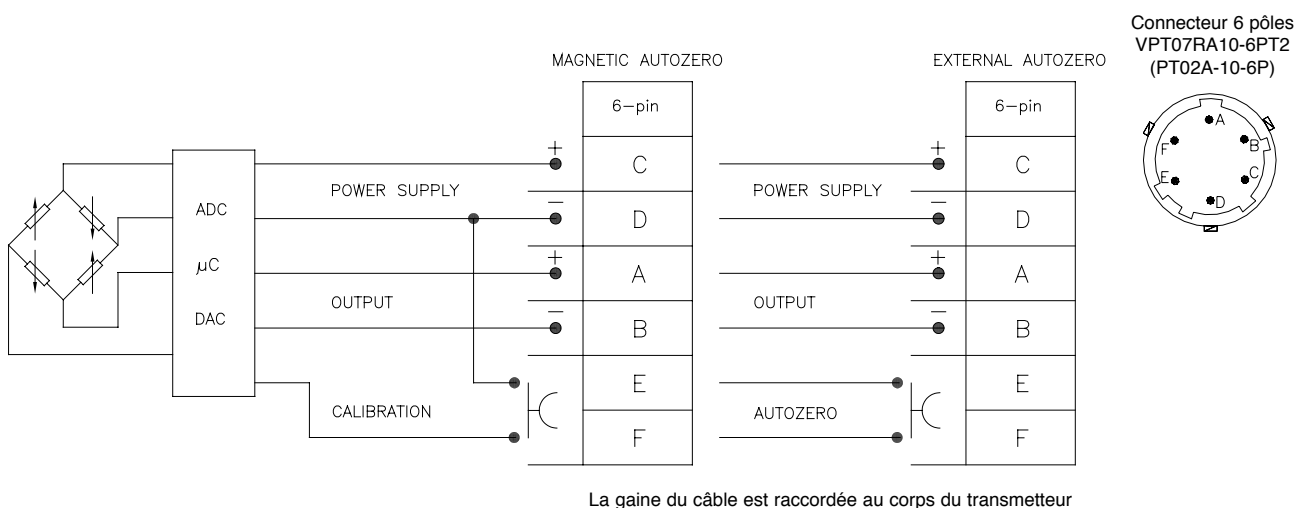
Connecteur 6 pôles
VPT07RA10-6PT2
(PT02A-10-6P)

A
B
C
D
E
F

MAGNETIC AUTOZERO

6–pin

C
D
A
B
E
F

+
–
+
–

ADC
$\mu$C
DAC

POWER SUPPLY
OUTPUT
CALIBRATION

EXTERNAL AUTOZERO

6–pin

C
D
A
B
E
F

+
–
+
–

POWER SUPPLY
OUTPUT
AUTOZERO

La gaine du câble est raccordée au corps du transmetteur